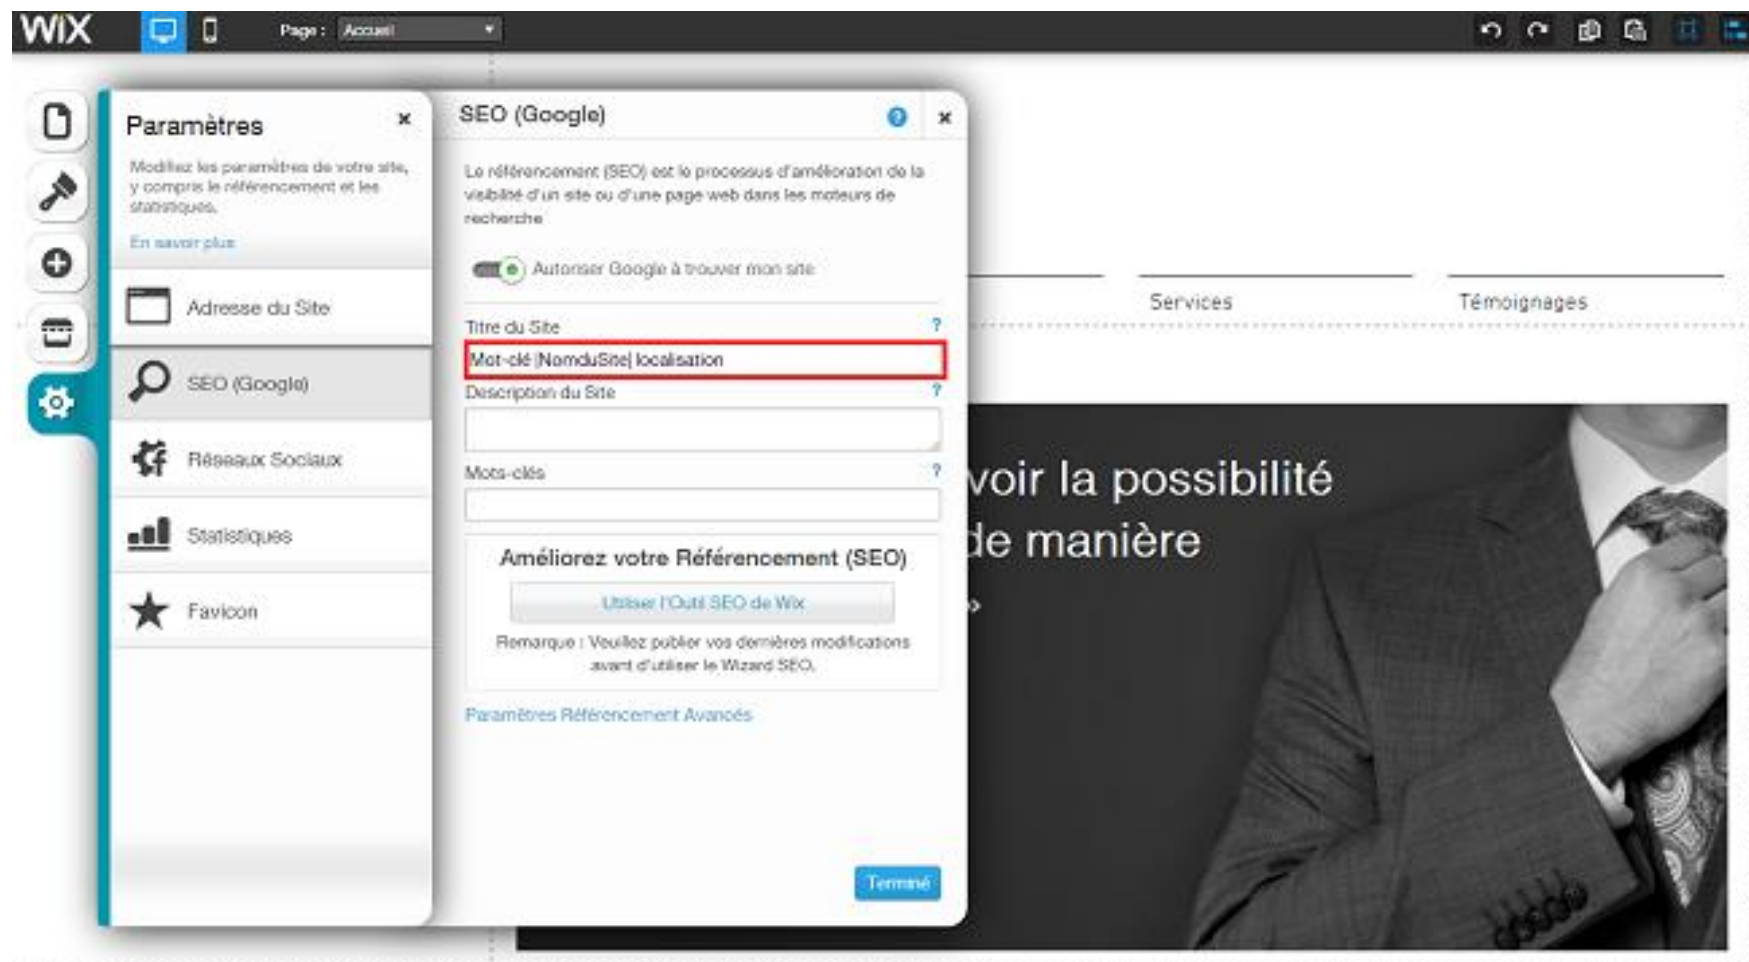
WIX Page : Accueil

Paramètres
Modifiez les paramètres de votre site, y compris le référencement et les statistiques.
En savoir plus

Adresse du Site
SEO (Google)
Réseaux Sociaux
Statistiques
Favicon

SEO (Google)
Le référencement (SEO) est le processus d'amélioration de la visibilité d'un site ou d'une page web dans les moteurs de recherche

Autoriser Google à trouver mon site

Titre du Site ?
Mot-clé |NomduSite| localisation
Description du Site ?
Mots-clés ?

Améliorez votre Référencement (SEO)
Utiliser l'Outil SEO de Wix
Remarque : Veuillez publier vos dernières modifications avant d'utiliser le Wizard SEO.

Paramètres Référencement Avancés

Terminé

Services
Témoignages

voir la possibilité
de manière
»